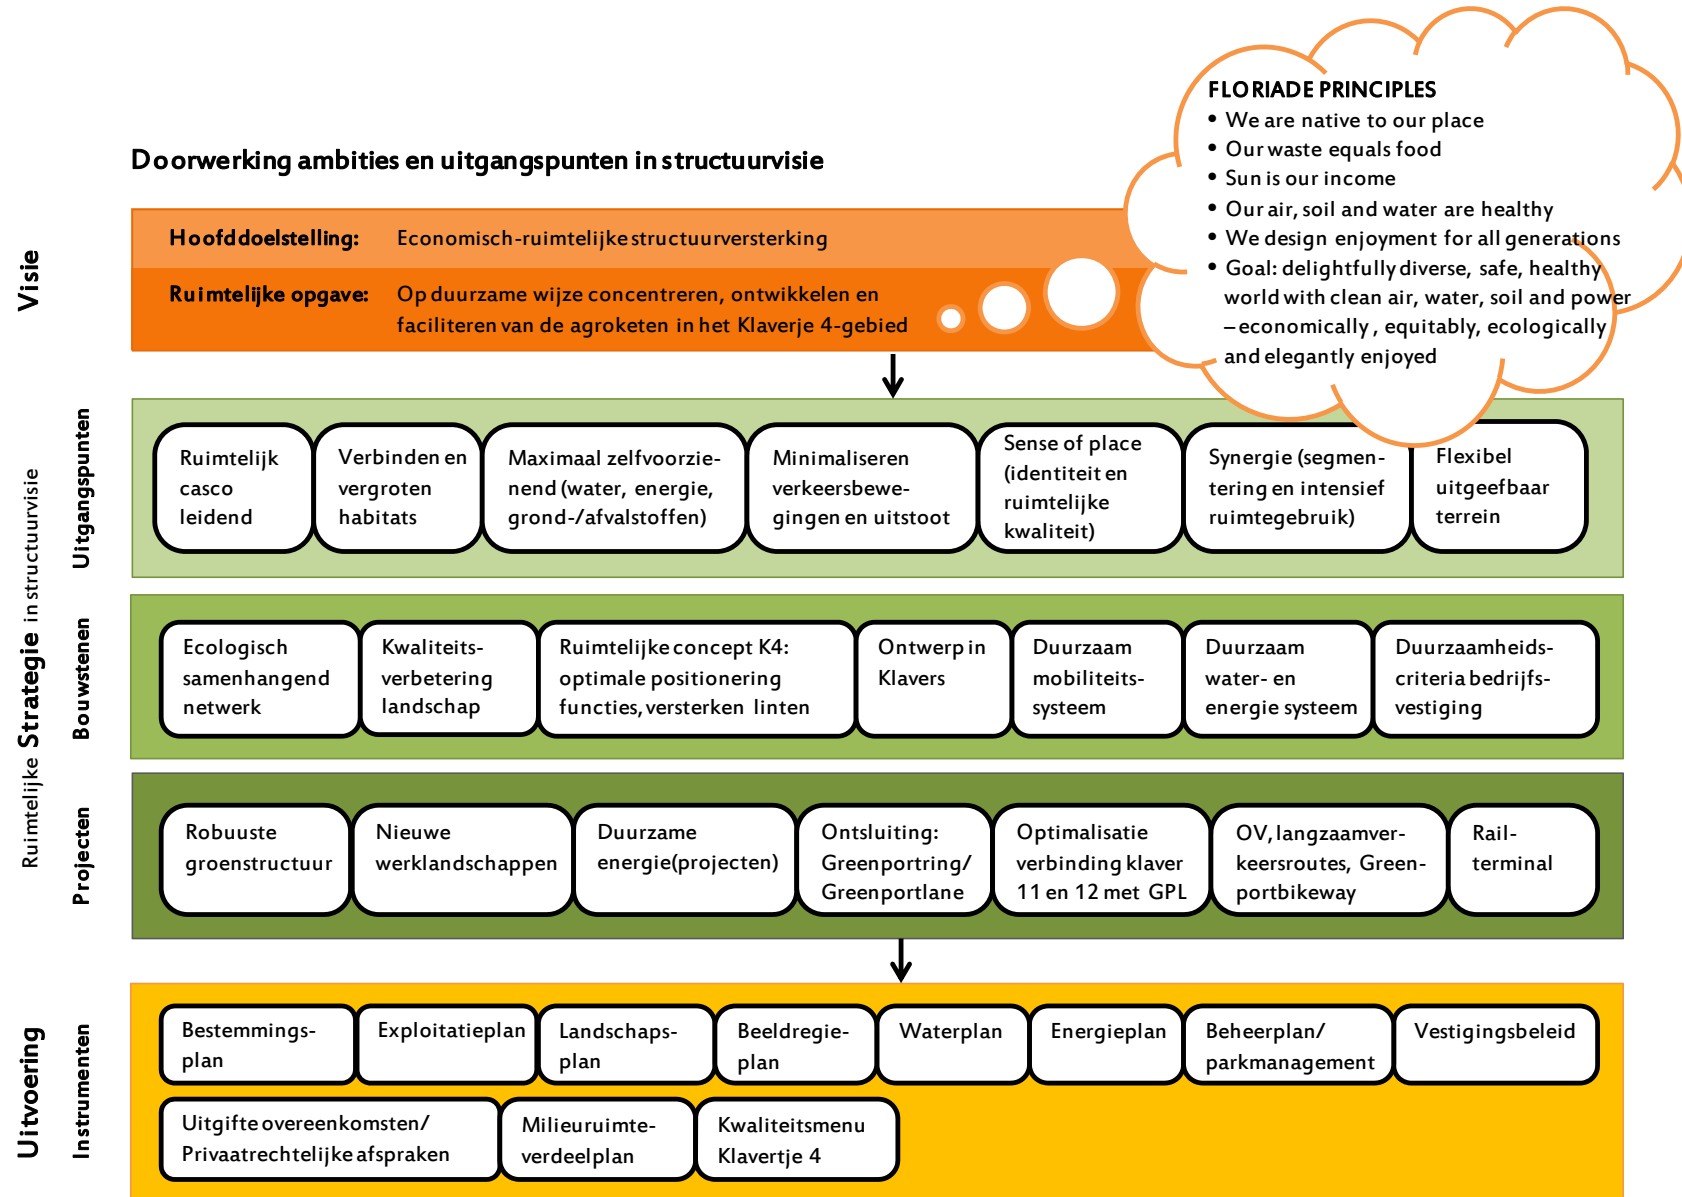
FLORIADE PRINCIPLES
• We are native to our place
• Our waste equals food
• Sun is our income
• Our air, soil and water are healthy
• We design enjoyment for all generations
• Goal: delightfully diverse, safe, healthy world with clean air, water, soil and power – economically, equitably, ecologically and elegantly enjoyed

Doorwerking ambities en uitgangspunten in structuurvisie

Visie

Hoofddoelstelling: Economisch-ruimtelijke structuurversterking

Ruimtelijke opgave: Op duurzame wijze concentreren, ontwikkelen en faciliteren van de agroketen in het Klaverje 4-gebied

Ruimtelijke Strategie in structuurvisie

Uitgangspunten

Ruimtelijk casco leidend

Verbinden en vergroten habitats

Maximaal zelfvoorzienend (water, energie, grond-/afvalstoffen)

Minimaliseren verkeersbewegingen en uitstoot

Sense of place (identiteit en ruimtelijke kwaliteit)

Synergie (segmentering en intensief ruimtegebruik)

Flexibel uitgeefbaar terrein

Bouwstenen

Ecologisch samenhangend netwerk

Kwaliteitsverbetering landschap

Ruimtelijke concept K4: optimale positionering functies, versterken linten

Ontwerp in Klavers

Duurzaam mobiliteitssysteem

Duurzaam water- en energie systeem

Duurzaamheidscriteria bedrijfsvestiging

Projecten

Robuuste groenstructuur

Nieuwe werklandschappen

Duurzame energie(projecten)

Ontsluiting: Greenportring/ Greenportlane

Optimalisatie verbinding klaver 11 en 12 met GPL

OV, langzaamverkeersroutes, Greenportbikeway

Railterminal

Uitvoering

Instrumenten

Bestemmingsplan

Exploitatieplan

Landschapsplan

Beeldregieplan

Waterplan

Energieplan

Beheerplan/ parkmanagement

Vestigingsbeleid

Uitgifte overeenkomsten/ Privaatrechtelijke afspraken

Milieuruimteverdeelplan

Kwaliteitsmenu Klavertje 4